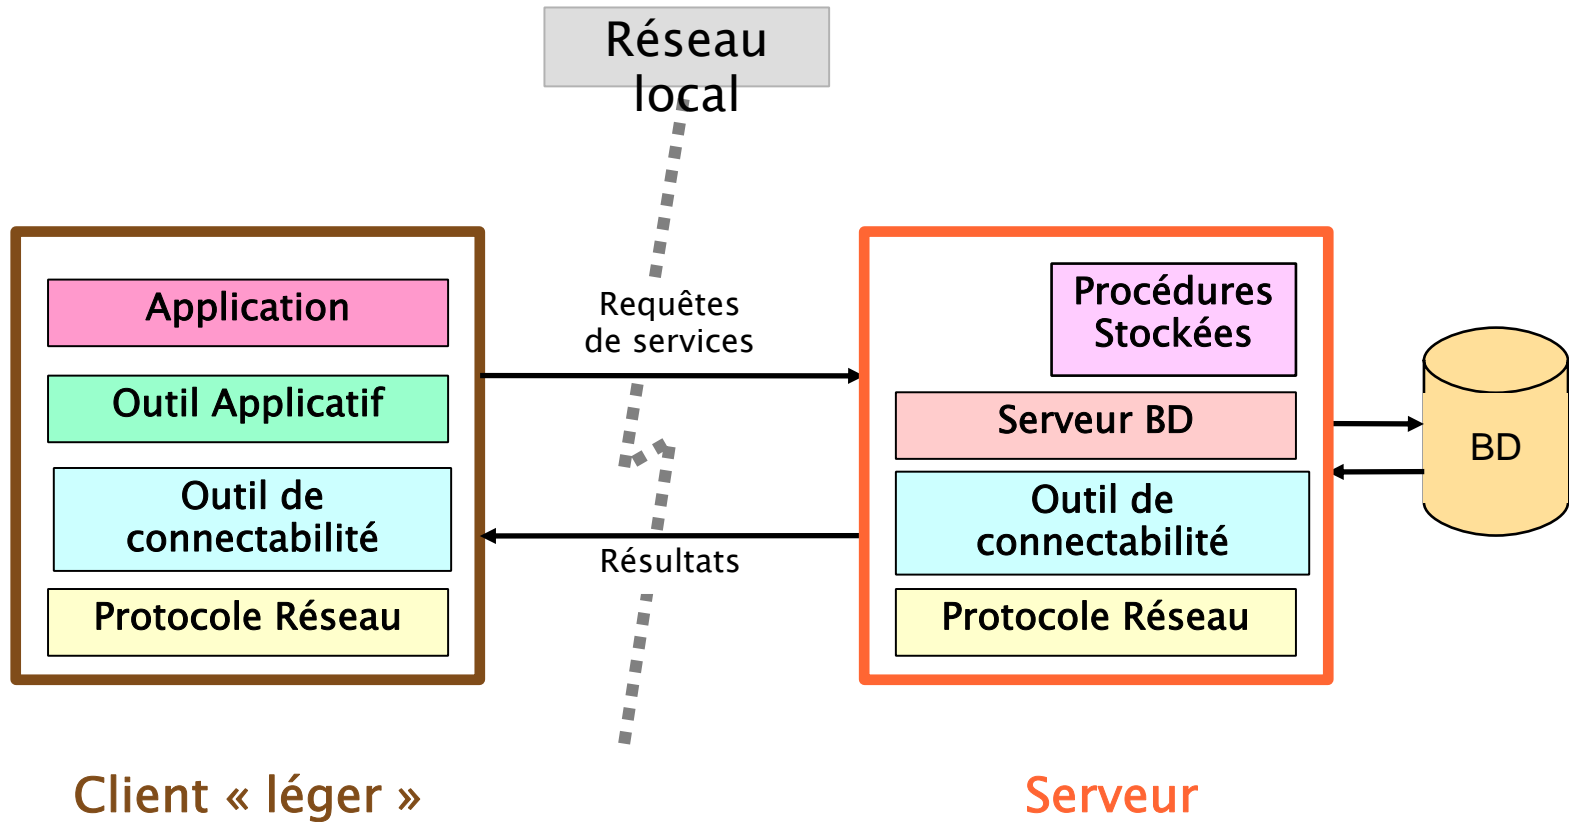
Réseau local

Application

Outil Applicatif

Outil de connectabilité

Protocole Réseau

Requêtes de services

Résultats

Procédures Stockées

Serveur BD

Outil de connectabilité

Protocole Réseau

BD

Client « léger »

Serveur